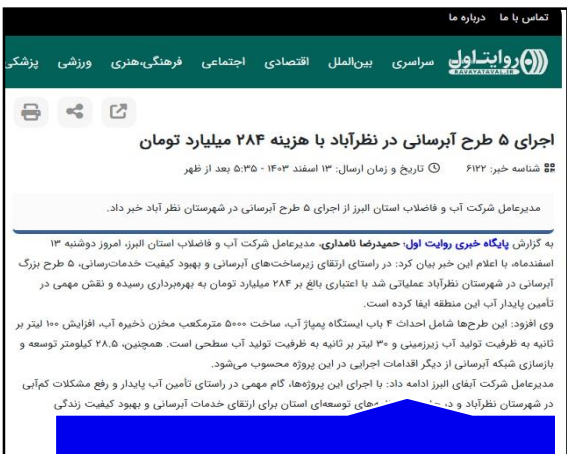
تماس با ما درباره ما

روایت اول
RAVAYATAVAL.IR
سراسری بین‌الملل اقتصادی اجتماعی فرهنگی،هنری ورزشی پزشکی

اجرای ۵ طرح آبرسانی در نظرآباد با هزینه ۲۸۴ میلیارد تومان

شناسه خبر: ۶۱۲۲ تاریخ و زمان ارسال: ۱۳ اسفند ۱۴۰۳ - ۵:۳۵ بعد از ظهر

مدیرعامل شرکت آب و فاضلاب استان البرز از اجرای ۵ طرح آبرسانی در شهرستان نظر آباد خبر داد.

به گزارش پایگاه خبری روایت اول؛ حمیدرضا نامداری، مدیرعامل شرکت آب و فاضلاب استان البرز، امروز دوشنبه ۱۳ اسفندماه، با اعلام این خبر بیان کرد: در راستای ارتقای زیرساخت‌های آبرسانی و بهبود کیفیت خدمات‌رسانی، ۵ طرح بزرگ آبرسانی در شهرستان نظرآباد عملیاتی شد با اعتباری بالغ بر ۲۸۴ میلیارد تومان به بهره‌برداری رسیده و نقش مهمی در تأمین پایدار آب این منطقه ایفا کرده است.

وی افزود: این طرح‌ها شامل احداث ۴ باب ایستگاه پمپاژ آب، ساخت ۵۰۰۰ مترمکعب مخزن ذخیره آب، افزایش ۱۰۰ لیتر بر ثانیه به ظرفیت تولید آب زیرزمینی و ۳۰ لیتر بر ثانیه به ظرفیت تولید آب سطحی است. همچنین، ۲۸.۵ کیلومتر توسعه و بازسازی شبکه آبرسانی از دیگر اقدامات اجرایی در این پروژه محسوب می‌شود.

مدیرعامل شرکت آبفای البرز ادامه داد: با اجرای این پروژه‌ها، گام مهمی در راستای تأمین آب پایدار و رفع مشکلات کم‌آبی در شهرستان نظرآباد و د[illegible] های توسعه‌ای استان برای ارتقای خدمات آبرسانی و بهبود کیفیت زندگی